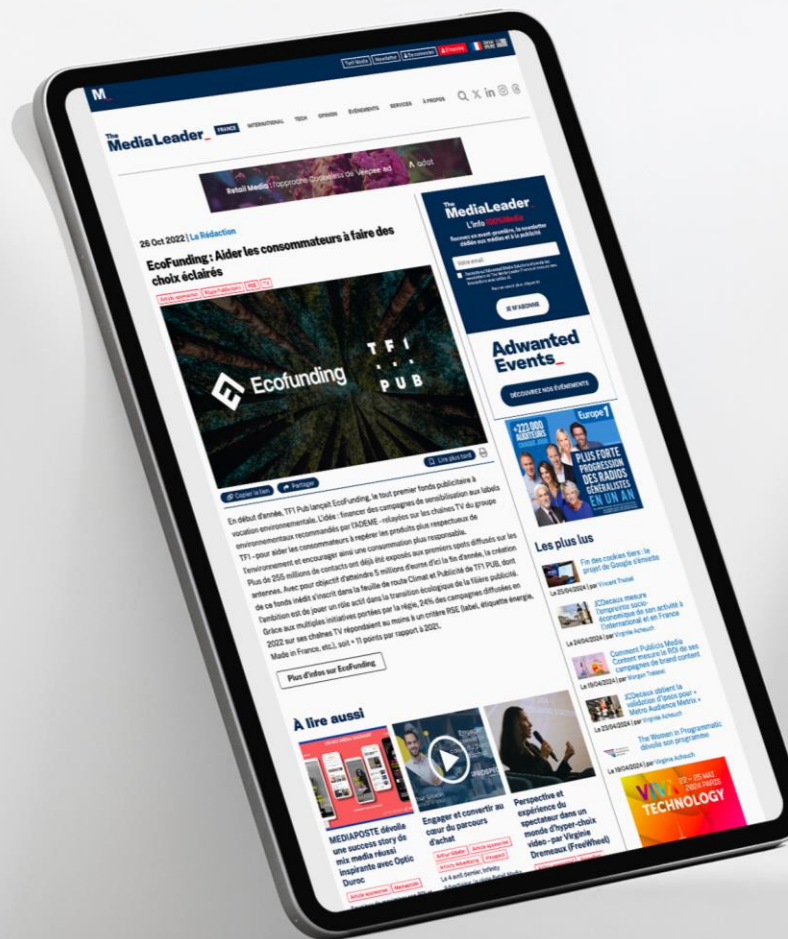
M_

Tarif Média | Newsletter | Se connecter | S'inscrire

The MediaLeader_ FRANCE INTERNATIONAL TECH OPINION ÉVÉNEMENTS SERVICES À PROPOS

Retail Media : l'approche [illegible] adot

26 Oct 2022 | La Rédaction

EcoFunding : Aider les consommateurs à faire des choix éclairés

Article sponsorisé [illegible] RSE TV

Ecofunding TF1 PUB

Lire plus tard

Copier le lien Partager

En début d'année, TF1 Pub lançait EcoFunding, le tout premier fonds publicitaire à vocation environnementale. Cible : financer des campagnes de sensibilisation aux labels environnementaux recommandés par l'ADEME - relayées sur les chaînes TV du groupe TF1 - pour aider les consommateurs à repérer les produits plus respectueux de l'environnement et encourager ainsi une consommation plus responsable.

Plus de 255 millions de contacts ont déjà été exposés aux premiers spots diffusés sur les antennes. Avec pour objectif d'atteindre 5 millions d'euros d'ici la fin d'année, la création de ce fonds inédit s'inscrit dans la feuille de route Climat et Publicité de TF1 PUB, dont l'ambition est de jouer un rôle actif dans la transition écologique de la filière publicité. Grâce aux multiples initiatives portées par la régie, 24% des campagnes diffusées en 2022 sur ses chaînes TV répondaient au moins à un critère RSE (label, étiquette énergie, Made in France, etc.), soit + 11 points par rapport à 2021.

Plus d'infos sur EcoFunding

À lire aussi

MEDIAPOSTE dévoile une success story de mix media réussi inspirante avec Optic Duroc

Article sponsorisé Mediapost

Engager et convertir au cœur du parcours d'achat

Article sponsorisé

Perspective et expérience du spectateur dans un monde d'hyper-choix vidéo - par Virginie Dremeaux (FreeWheel)

The MediaLeader_
L'info 100% Média

Recevez en avant-première, la newsletter dédiée aux médias et à la publicité

Votre email

JE M'ABONNE

Adwanted Events_

DÉCOUVREZ NOS ÉVÉNEMENTS

Europe 1
+223 000 AUDITEURS
PLUS FORTE PROGRESSION DES RADIOS GÉNÉRALISTES EN UN AN

Les plus lus

Fin des cookies tiers : le projet de Google s'enlise
Le 25/04/2024 | par Vincent Thérel

JCDecaux mesure l'empreinte socio-économique de son activité à l'international et en France
Le 24/04/2024 | par Virginie Achouch

Comment Publicis Media Content mesure le ROI de ses campagnes de brand content
Le 19/04/2024 | par Morgan Thérel

JCDecaux obtient la validation d'Ipsos pour « Metro Audience Metrix »
Le 23/04/2024 | par Virginie Achouch

The Women in Programmatic dévoile son programme
Le 19/04/2024 | par Virginie Achouch

VIVA TECHNOLOGY 22 - 25 MAI 2024 PARIS